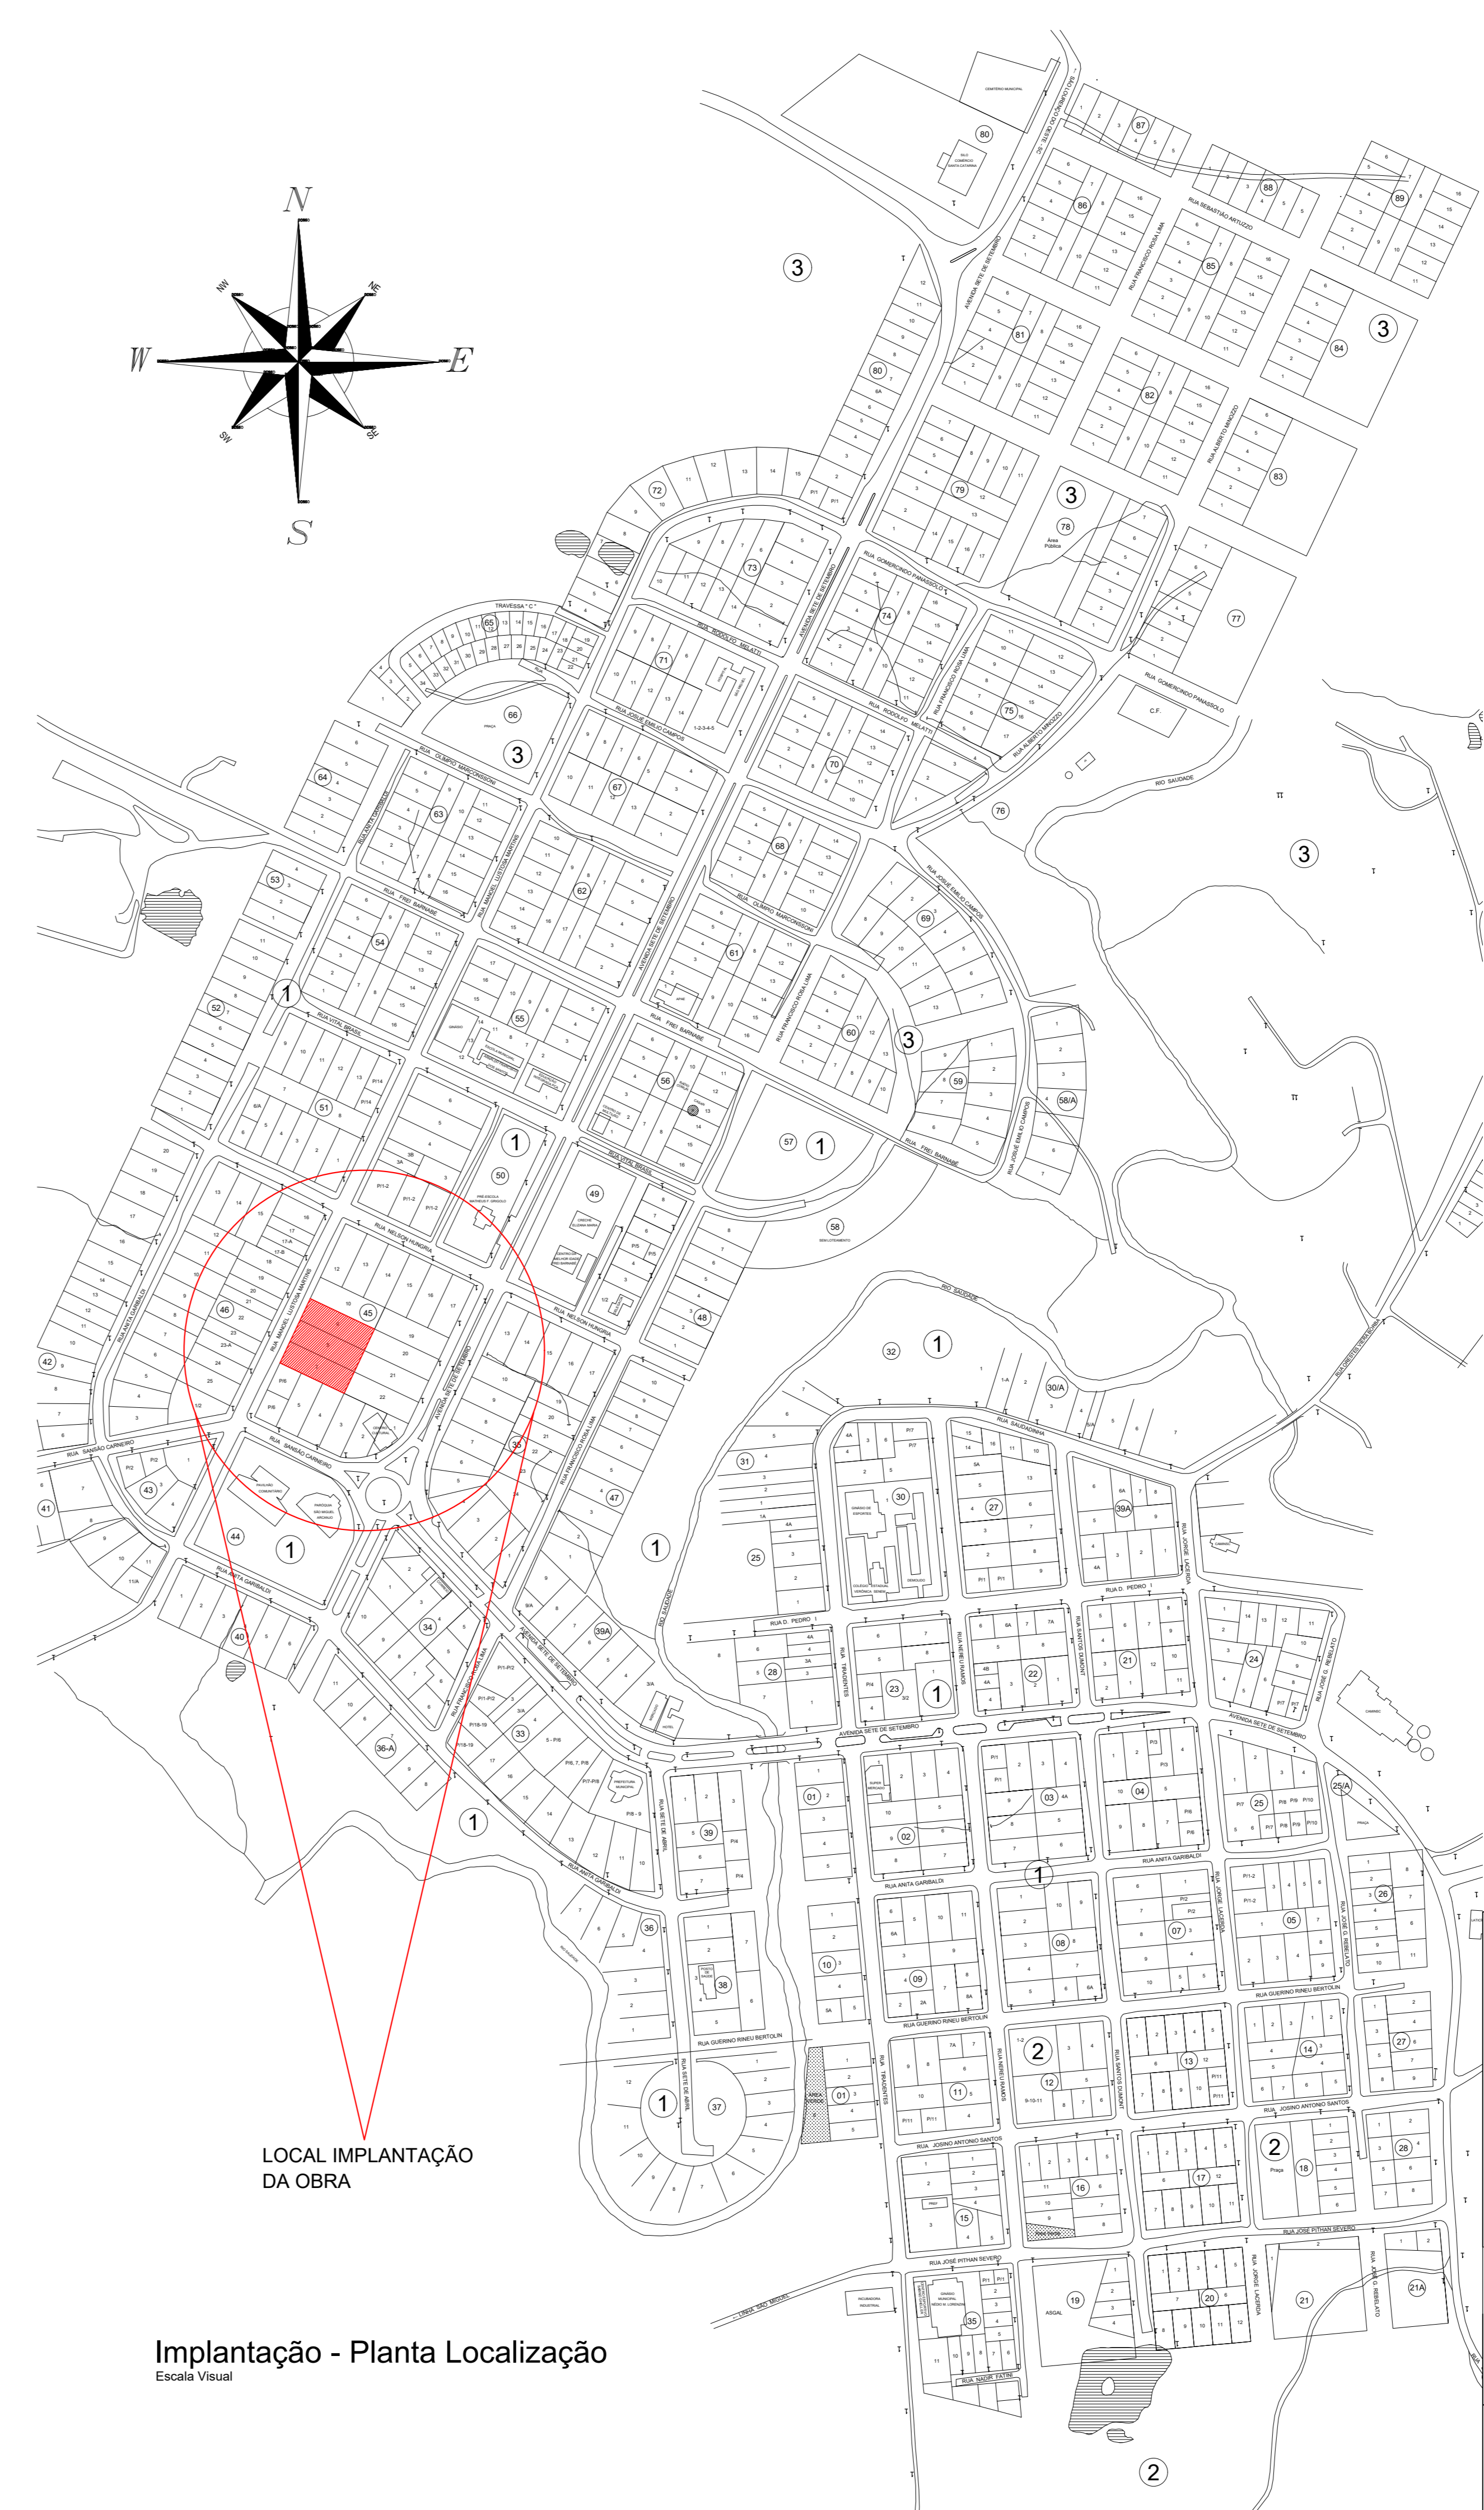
N
S
W
E
NW
NE
SW
SE

CEMITÉRIO MUNICIPAL
RUA SEBASTIÃO ARTUZZO
AVENIDA SETE DE SETEMBRO
RUA FRANCISCO ROSA LIMA
RUA ALBERTO MINOZZO
RUA GOMERCINDO PANASSOLO
RUA RODOLFO MELATTI
RUA JOSUÉ EMILIO CAMPOS
RUA OLIMPIO MARCONSSONI
RUA FREI BARNABE
RUA MANOEL LUSTOSA MARTINS
RUA ANITA GARIBALDI
RUA VITAL BRASIL
RUA NELSON HUNGRIA
RUA SANSÃO CARNEIRO
RUA SAUDADE
RIO SAUDADE
RUA SAUDADINHA
RUA D. PEDRO I
RUA JORGE LACERDA
RUA TIRADENTES
RUA NEREU RAMOS
RUA SANTOS DUMONT
RUA JOSÉ G. REBELATO
RUA SETE DE ABRIL
RUA GUERINO RINEU BERTOLIN
RUA JOSINO ANTONIO SANTOS
RUA JOSÉ PITHAN SEVERO
RUA NAZIR FATINI
RUA OROSTE VIEIRA SALES
TRAVESSA " C "
Área Pública
C.F.
ASGAL
Praça

LOCAL IMPLANTAÇÃO DA OBRA

Implantação - Planta Localização
Escala Visual